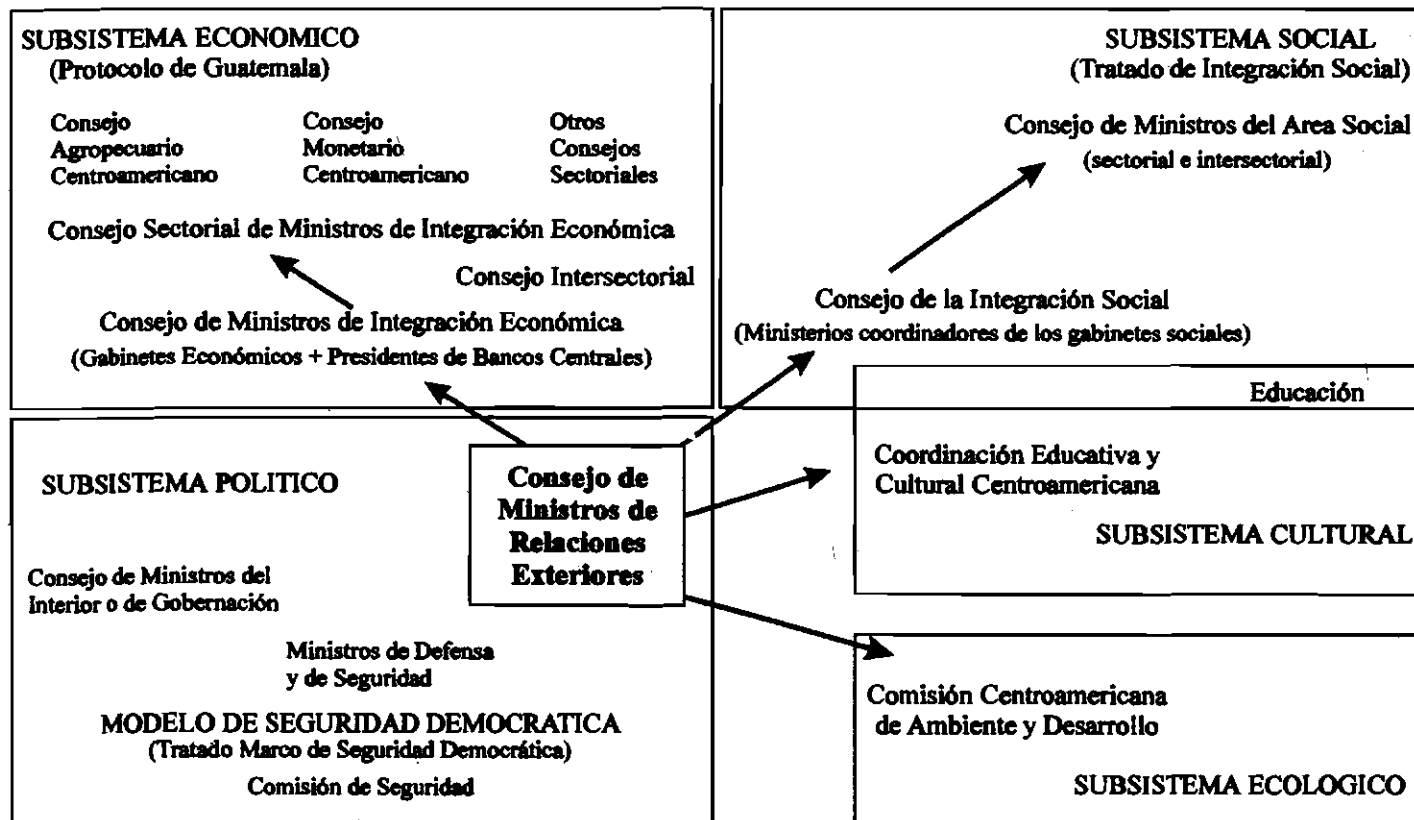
SUBSISTEMA ECONOMICO
(Protocolo de Guatemala)

Consejo Agropecuario Centroamericano

Consejo Monetario Centroamericano

Otros Consejos Sectoriales

Consejo Sectorial de Ministros de Integración Económica

Consejo Intersectorial

Consejo de Ministros de Integración Económica
(Gabinetes Económicos + Presidentes de Bancos Centrales)

SUBSISTEMA SOCIAL
(Tratado de Integración Social)

Consejo de Ministros del Area Social
(sectorial e intersectorial)

Consejo de la Integración Social
(Ministerios coordinadores de los gabinetes sociales)

Educación

Coordinación Educativa y Cultural Centroamericana

SUBSISTEMA CULTURAL

Consejo de Ministros de Relaciones Exteriores

SUBSISTEMA POLITICO

Consejo de Ministros del Interior o de Gobernación

Ministros de Defensa y de Seguridad

MODELO DE SEGURIDAD DEMOCRATICA
(Tratado Marco de Seguridad Democrática)

Comisión de Seguridad

Comisión Centroamericana de Ambiente y Desarrollo

SUBSISTEMA ECOLOGICO